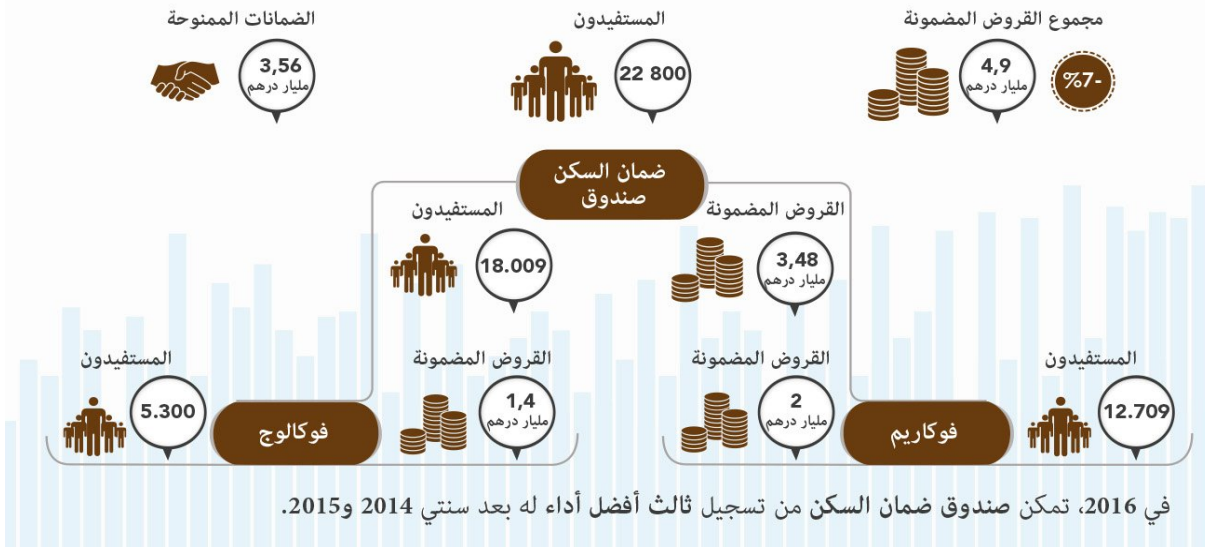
مجموع القروض المضمونة

-7%

4,9
مليار درهم

المستفيدون

22 800

الضمانات الممنوحة

3,56
مليار درهم

صندوق
ضمان السكن

القروض المضمونة

3,48
مليار درهم

المستفيدون

18.009

المستفيدون

12.709

فوكاريم

القروض المضمونة

2
مليار درهم

القروض المضمونة

1,4
مليار درهم

فوكالوج

المستفيدون

5.300

في 2016، تمكن صندوق ضمان السكن من تسجيل ثالث أفضل أداء له بعد سنتي 2014 و2015.